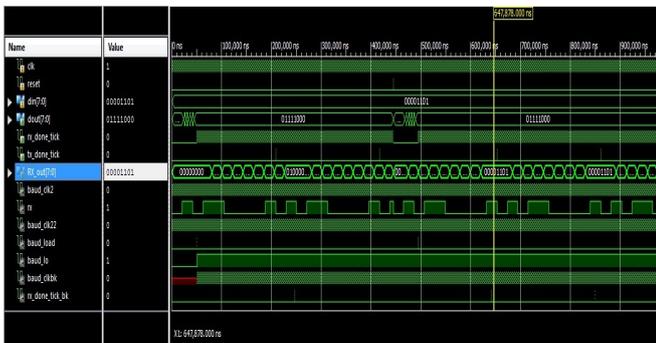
647,878.000 ns

| Name | Value |
|---|---|
| clk | 1 |
| reset | 0 |
| din[7:0] | 00001101 |
| dout[7:0] | 01111000 |
| rx_done_tick | 0 |
| tx_done_tick | 0 |
| RX_out[7:0] | 00001101 |
| baud_clk2 | 0 |
| rx | 1 |
| baud_clk22 | 0 |
| baud_load | 0 |
| baud_lo | 1 |
| baud_clkbk | 0 |
| rx_done_tick_bk | 0 |

0 ns | 100,000 ns | 200,000 ns | 300,000 ns | 400,000 ns | 500,000 ns | 600,000 ns | 700,000 ns | 800,000 ns | 900,000 ns

00001101

01111000 01111000

00000000 010000... 00... 00001101 00001101

X1: 647,878.000 ns